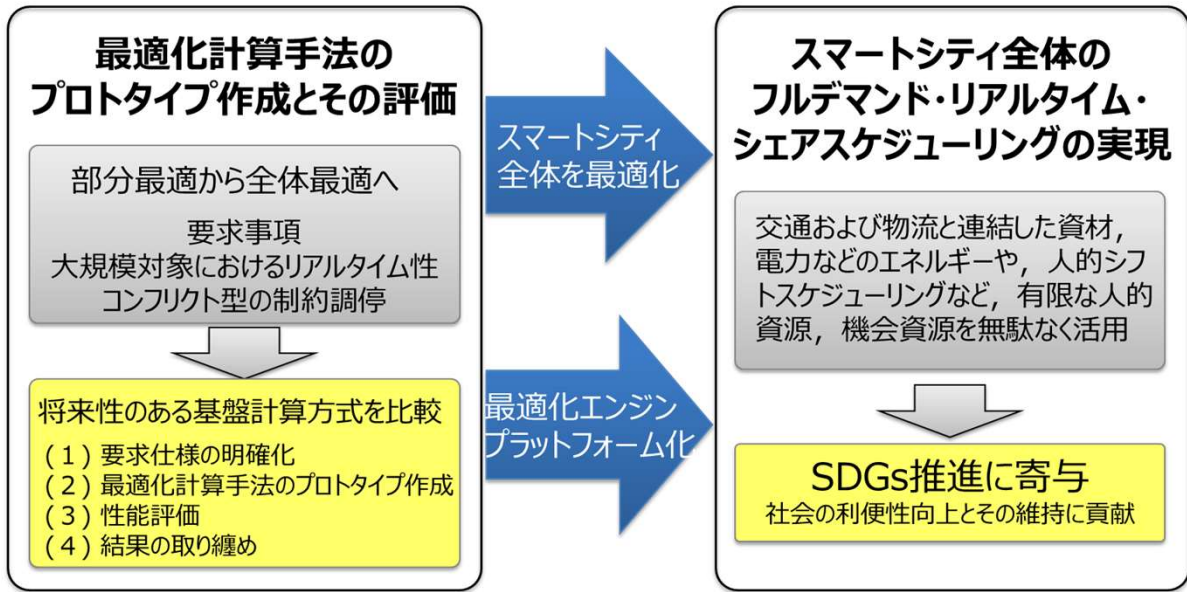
最適化計算手法の
プロトタイプ作成とその評価

部分最適から全体最適へ

要求事項
大規模対象におけるリアルタイム性
コンフリクト型の制約調停

将来性のある基盤計算方式を比較
(1) 要求仕様の明確化
(2) 最適化計算手法のプロトタイプ作成
(3) 性能評価
(4) 結果の取り纏め

スマートシティ
全体を最適化

最適化エンジン
プラットフォーム化

スマートシティ全体の
フルデマンド・リアルタイム・
シェアスケジューリングの実現

交通および物流と連結した資材，電力などのエネルギーや，人的シフトスケジューリングなど，有限な人的資源，機会資源を無駄なく活用

SDGs推進に寄与
社会の利便性向上とその維持に貢献